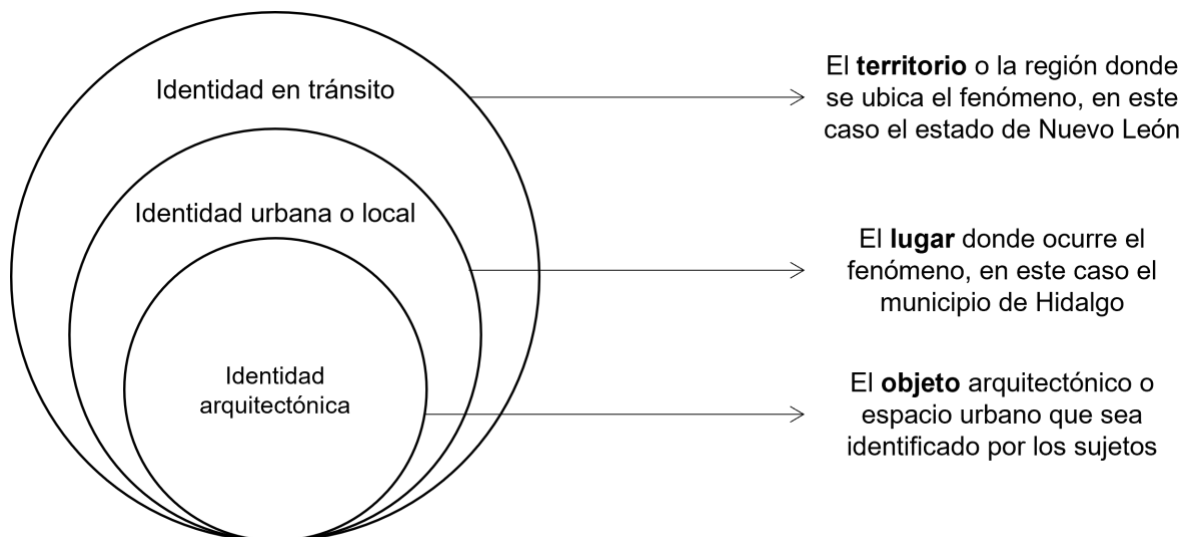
Identidad en tránsito

Identidad urbana o local

Identidad arquitectónica

El **territorio** o la región donde se ubica el fenómeno, en este caso el estado de Nuevo León

El **lugar** donde ocurre el fenómeno, en este caso el municipio de Hidalgo

El **objeto** arquitectónico o espacio urbano que sea identificado por los sujetos